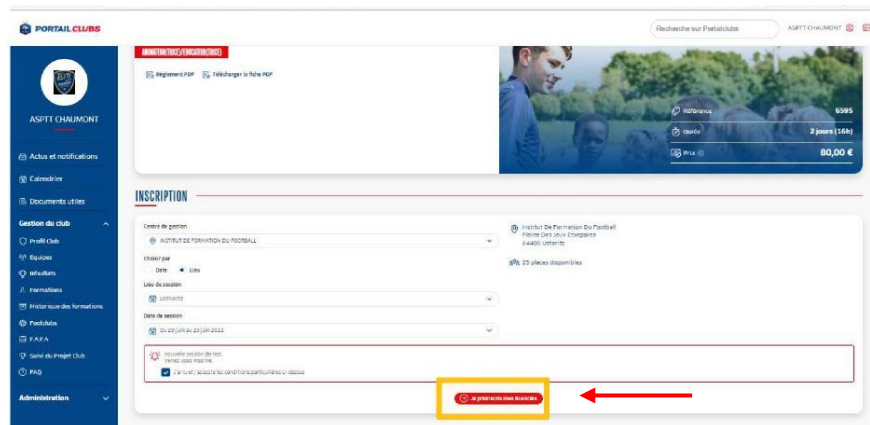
PORTAIL CLUBS

Recherche sur Portailclubs

ASPTT CHAUMONT

ASPTT CHAUMONT

Actus et notifications

Calendrier

Documents utiles

Gestion du club

Profil Club

Equipes

Résultats

Formations

Historique des formations

Footclubs

F.A.F.A

Suivi du Projet Club

FAQ

Administration

ANIMATEUR(TRICE)/EDUCATEUR(TRICE)

Règlement PDF

Télécharger la fiche PDF

Référence 6595

Durée 2 jours (16h)

Prix 80,00 €

INSCRIPTION

Centre de gestion

INSTITUT DE FORMATION DU FOOTBALL

Choisir par

Date Lieu

Lieu de session

Ustaritz

Date de session

Du 29 juin au 29 juin 2023

Institut De Formation Du Football
Plaine Des Jeux Errepira
64480 Ustaritz

25 places disponibles

Nouvelle session de test.
Venez sans maillot.

J'ai lu et j'accepte les conditions particulières ci-dessus

Je préinscris mes licenciés